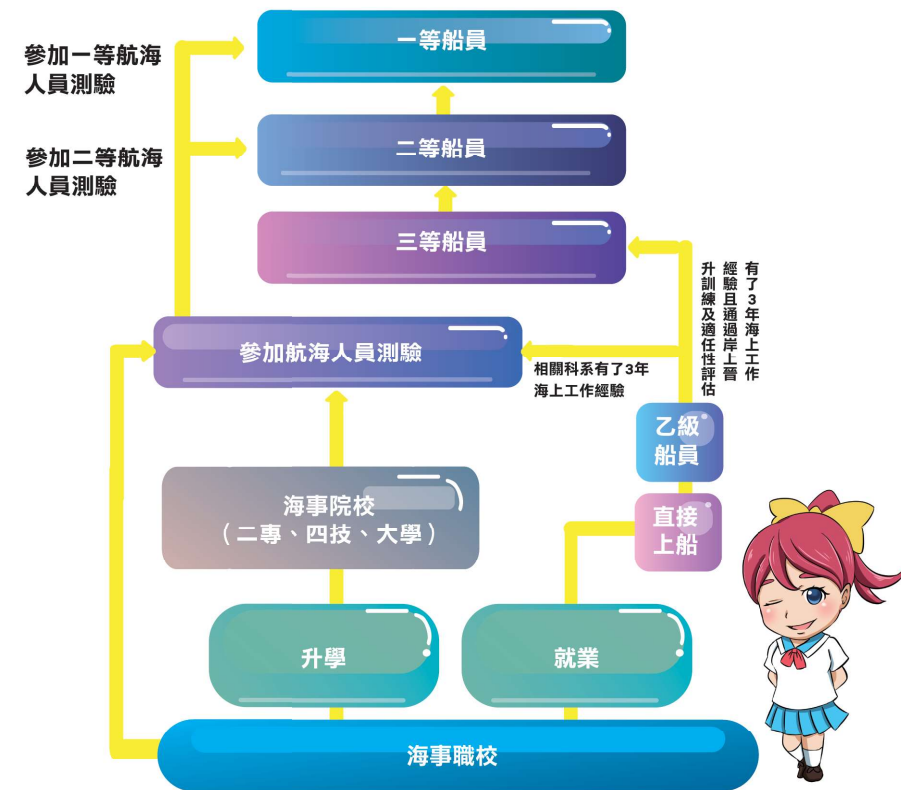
參加一等航海人員測驗

一等船員

參加二等航海人員測驗

二等船員

三等船員

有了3年海上工作經驗且通過岸上晉升訓練及適任性評估

參加航海人員測驗

相關科系有了3年海上工作經驗

乙級船員

海事院校
（二專、四技、大學）

直接上船

升學

就業

海事職校